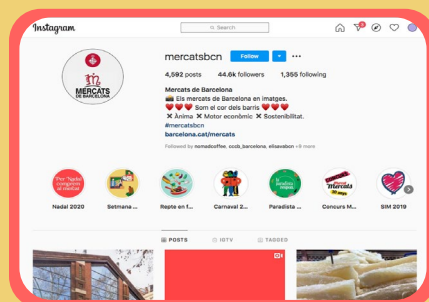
Instagram

Search

MERCATS DE BARCELONA

mercatsbcn Follow

4,592 posts 44.6k followers 1,355 following

Mercats de Barcelona
📸 Els mercats de Barcelona en imatges.
❤️❤️❤️ Som el cor dels barris ❤️❤️❤️
✖ Ànima ✖ Motor econòmic ✖ Sostenibilitat.
#mercatsbcn
barcelona.cat/mercats

Followed by nomadcoffee, ccob_barcelona, elisavabon +8 more

Per Nadal compra al mercat

Mercats

Nadal 2020 Setmana ... Repte en f... Carnaval 2... Paradista ... Concurs M... SIM 2019

POSTS IGTV TAGGED